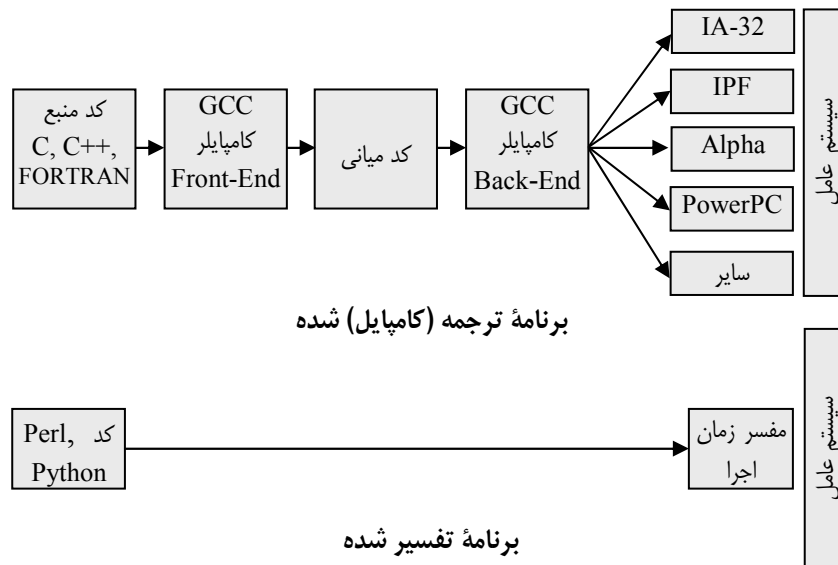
کد منبع
C, C++,
FORTRAN

GCC
کامپایلر
Front-End

کد میانی

GCC
کامپایلر
Back-End

IA-32

IPF

Alpha

PowerPC

سایر

سیستم عامل

برنامهٔ ترجمه (کامپایل) شده

کد Perl,
Python

مفسر زمان
اجرا

سیستم عامل

برنامهٔ تفسیر شده